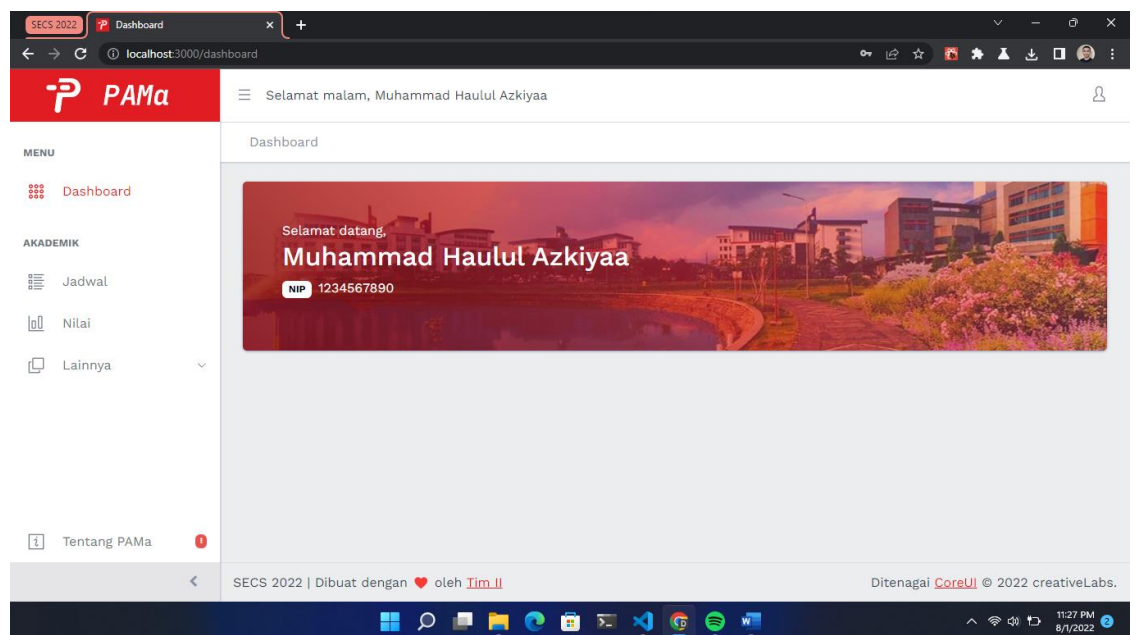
SECS 2022
Dashboard
localhost:3000/dashboard

PAMa
Selamat malam, Muhammad Haulul Azkiyaa
Dashboard

MENU
Dashboard
AKADEMIK
Jadwal
Nilai
Lainnya

Selamat datang,
Muhammad Haulul Azkiyaa
NIP 1234567890

Tentang PAMa

SECS 2022 | Dibuat dengan ❤ oleh Tim II
Ditenagai CoreUI © 2022 creativeLabs.

11:27 PM
8/1/2022
2